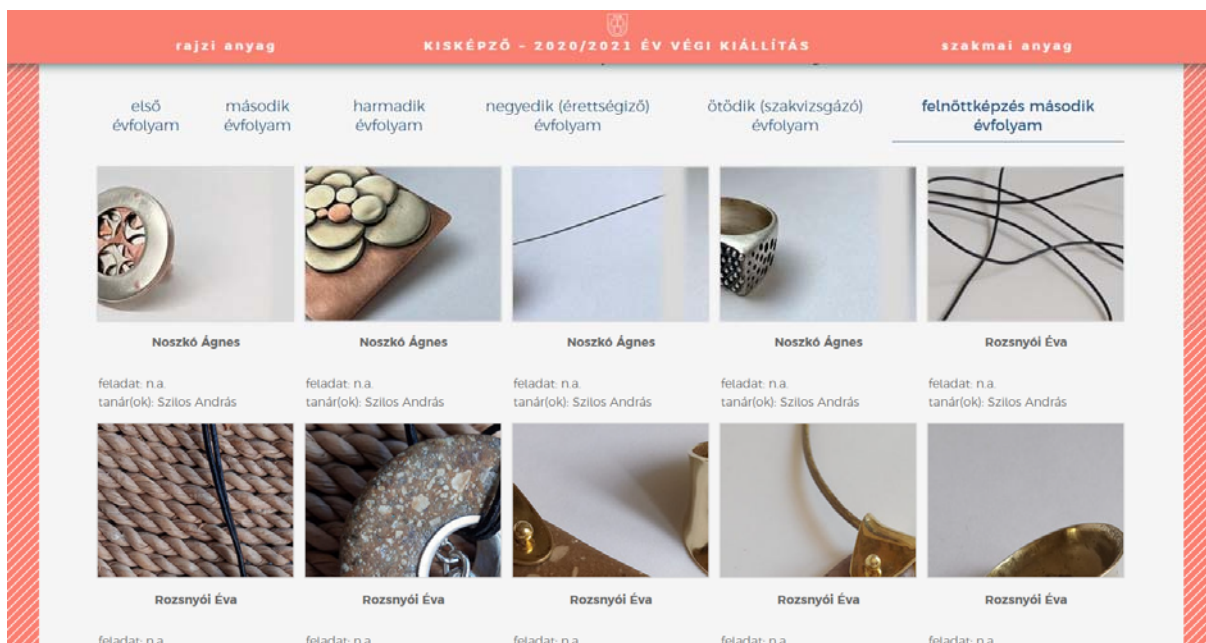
rajzi anyag

KISKÉPZŐ - 2020/2021 ÉV VÉGI KIÁLLÍTÁS

szakmai anyag

első évfolyam

második évfolyam

harmadik évfolyam

negyedik (érettségiző) évfolyam

ötödik (szakvizsgázó) évfolyam

felnőttképzés második évfolyam

Noszkó Ágnes

feladat: n.a.
tanár(ok): Szilos András

Noszkó Ágnes

feladat: n.a.
tanár(ok): Szilos András

Noszkó Ágnes

feladat: n.a.
tanár(ok): Szilos András

Noszkó Ágnes

feladat: n.a.
tanár(ok): Szilos András

Rozsnyói Éva

feladat: n.a.
tanár(ok): Szilos András

Rozsnyói Éva

feladat: n.a.

Rozsnyói Éva

feladat: n.a.

Rozsnyói Éva

feladat: n.a.

Rozsnyói Éva

feladat: n.a.

Rozsnyói Éva

feladat: n.a.